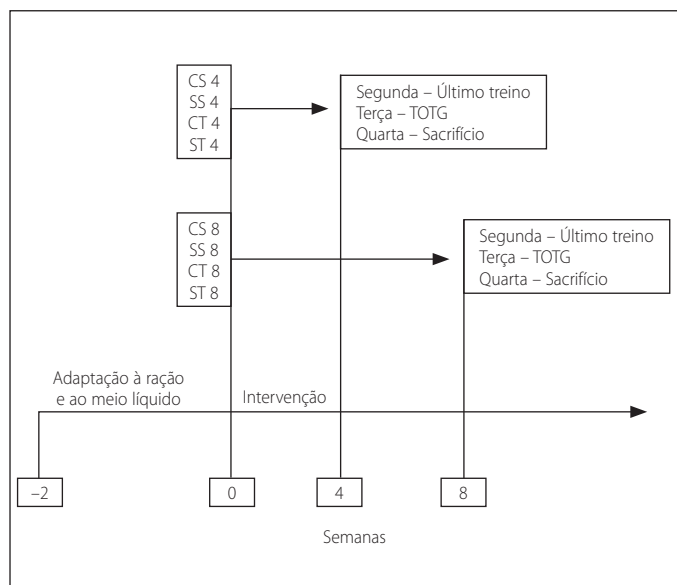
CS 4
SS 4
CT 4
ST 4

Segunda – Último treino
Terça – TOTG
Quarta – Sacrifício

CS 8
SS 8
CT 8
ST 8

Segunda – Último treino
Terça – TOTG
Quarta – Sacrifício

Adaptação à ração e ao meio líquido

Intervenção

–2

0

4

8

Semanas